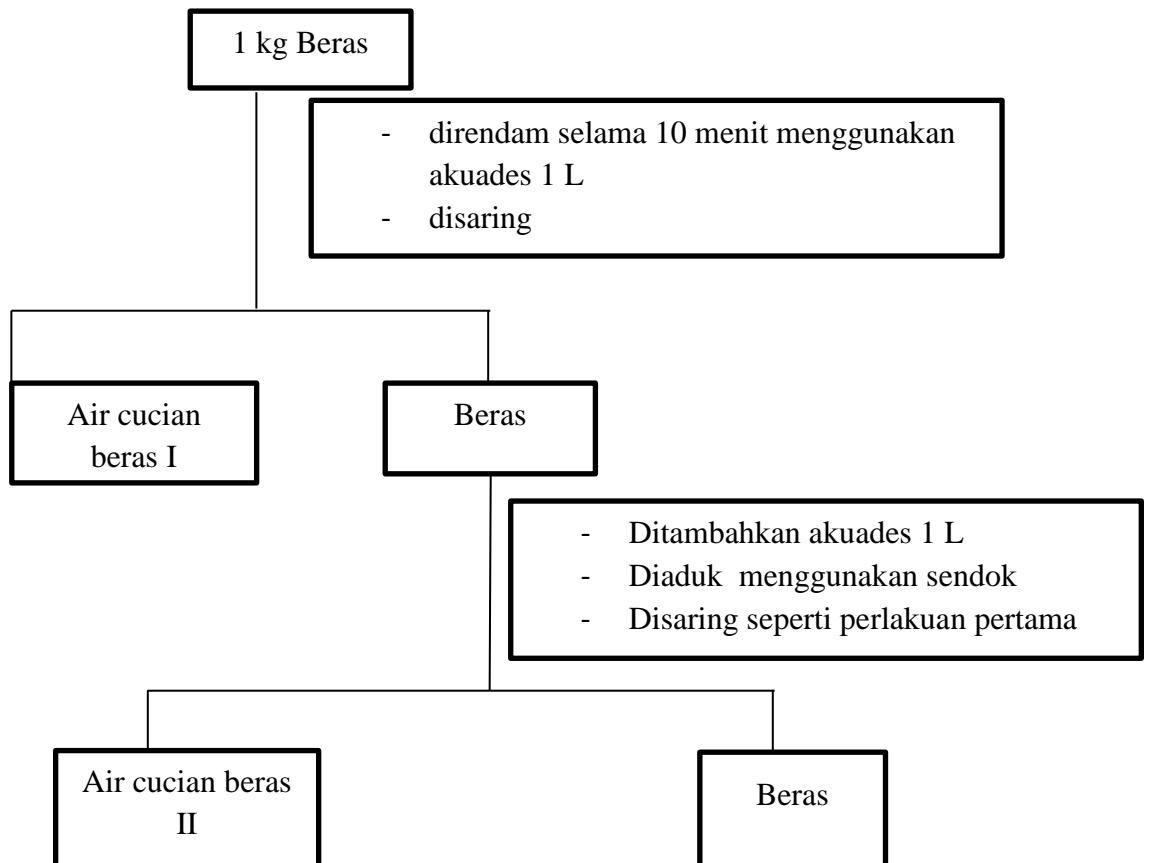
1 kg Beras

- direndam selama 10 menit menggunakan akuades 1 L
- disaring

Air cucian beras I

Beras

- Ditambahkan akuades 1 L
- Diaduk menggunakan sendok
- Disaring seperti perlakuan pertama

Air cucian beras II

Beras